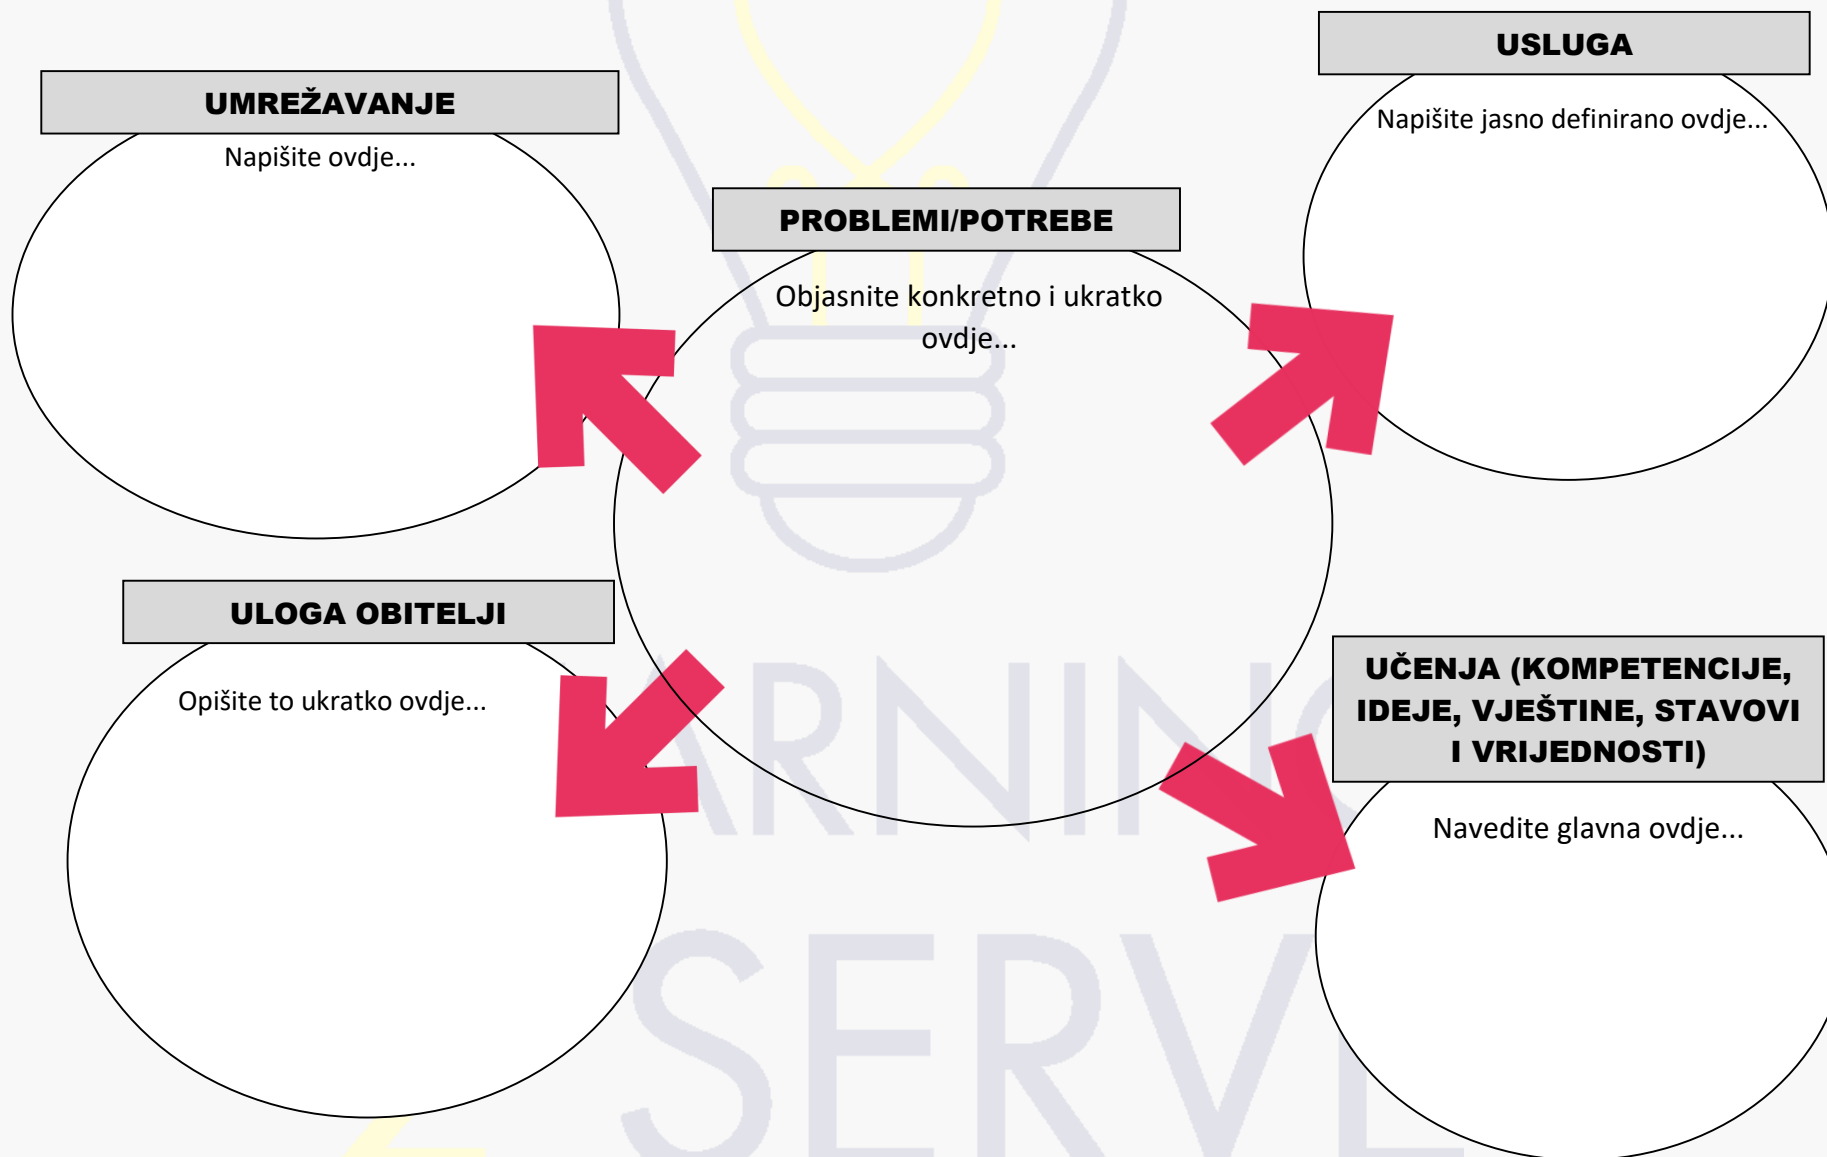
UMREŽAVANJE

Napišite ovdje...

USLUGA

Napišite jasno definirano ovdje...

PROBLEMI/POTREBE

Objasnite konkretno i ukratko ovdje...

ULOGA OBITELJI

Opišite to ukratko ovdje...

UČENJA (KOMPETENCIJE, IDEJE, VJEŠTINE, STAVOVI I VRIJEDNOSTI)

Navedite glavna ovdje...

ARNING
SERVE